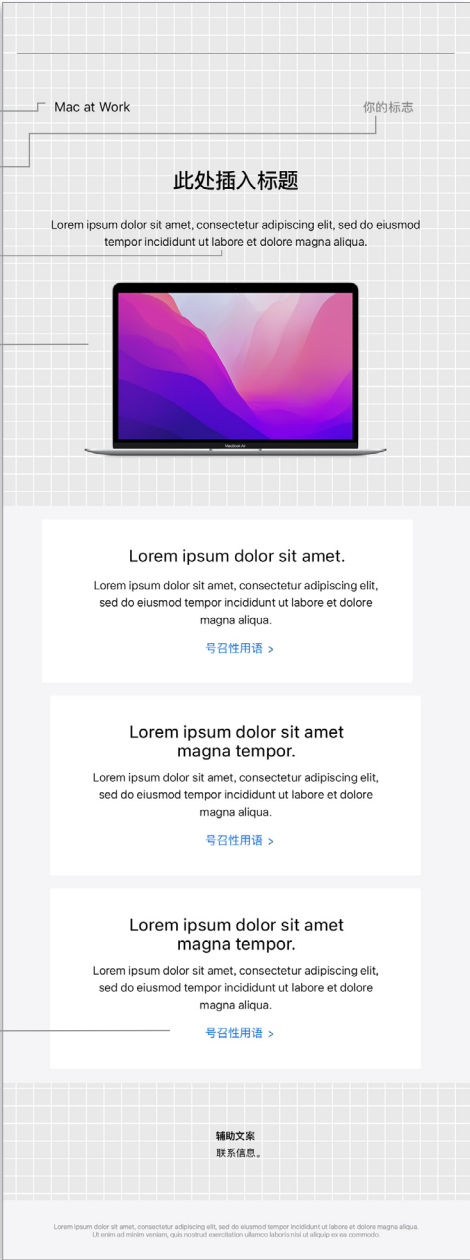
Mac at Work

你的标志

此处插入标题

Lorem ipsum dolor sit amet, consectetur adipiscing elit, sed do eiusmod tempor incididunt ut labore et dolore magna aliqua.

MacBook Air

Lorem ipsum dolor sit amet.

Lorem ipsum dolor sit amet, consectetur adipiscing elit, sed do eiusmod tempor incididunt ut labore et dolore magna aliqua.

号召性用语 >

Lorem ipsum dolor sit amet magna tempor.

Lorem ipsum dolor sit amet, consectetur adipiscing elit, sed do eiusmod tempor incididunt ut labore et dolore magna aliqua.

号召性用语 >

Lorem ipsum dolor sit amet magna tempor.

Lorem ipsum dolor sit amet, consectetur adipiscing elit, sed do eiusmod tempor incididunt ut labore et dolore magna aliqua.

号召性用语 >

辅助文案
联系信息。

Lorem ipsum dolor sit amet, consectetur adipiscing elit, sed do eiusmod tempor incididunt ut labore et dolore magna aliqua. Ut enim ad minim veniam, quis nostrud exercitation ullamco laboris nisi ut aliquip ex ea commodo.